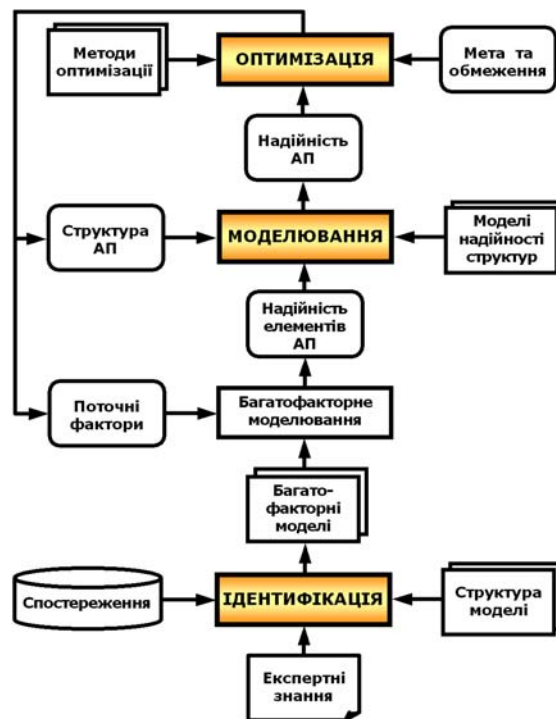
Методи оптимізації

ОПТИМІЗАЦІЯ

Мета та обмеження

Надійність АП

Структура АП

МОДЕЛЮВАННЯ

Моделі надійності структур

Надійність елементів АП

Поточні фактори

Багатофакторне моделювання

Багатофакторні моделі

Спостереження

ІДЕНТИФІКАЦІЯ

Структура моделі

Експертні знання